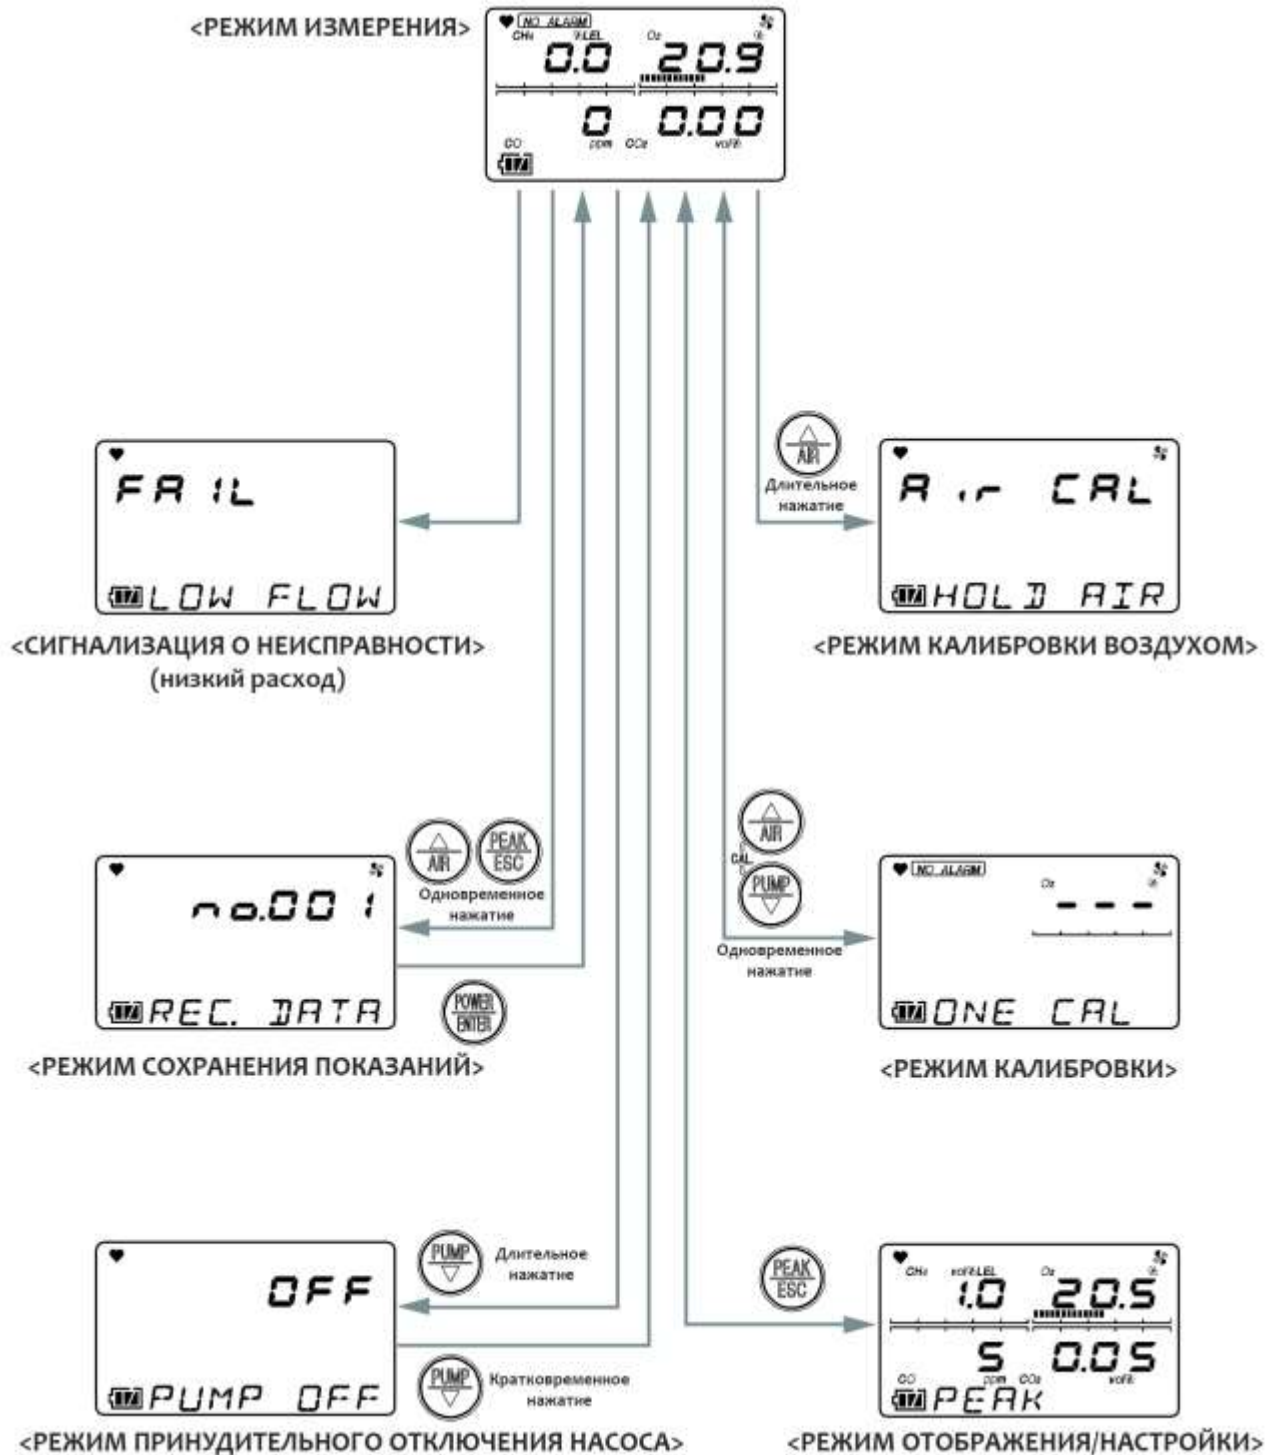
<РЕЖИМ ИЗМЕРЕНИЯ>

NO ALARM
CH4 %LEL 0.0
O2 20.9
CO 0 ppm
CO2 0.00 vol%

FA IL
LOW FLOW
<СИГНАЛИЗАЦИЯ О НЕИСПРАВНОСТИ>
(низкий расход)

AIR
Длительное нажатие
A ir CAL
HOLD AIR
<РЕЖИМ КАЛИБРОВКИ ВОЗДУХОМ>

AIR
PEAK ESC
Одновременное нажатие
no.001
REC. DATA
POWER ENTER
<РЕЖИМ СОХРАНЕНИЯ ПОКАЗАНИЙ>

AIR
CAL
PUMP
Одновременное нажатие
NO ALARM
O2
- - -
ONE CAL
<РЕЖИМ КАЛИБРОВКИ>

PUMP
Длительное нажатие
OFF
PUMP OFF
PUMP
Кратковременное нажатие
<РЕЖИМ ПРИНУДИТЕЛЬНОГО ОТКЛЮЧЕНИЯ НАСОСА>

PEAK ESC
CH4 vol%LEL 1.0
O2 20.5
CO 5 ppm
CO2 0.05 vol%
PEAK
<РЕЖИМ ОТОБРАЖЕНИЯ/НАСТРОЙКИ>